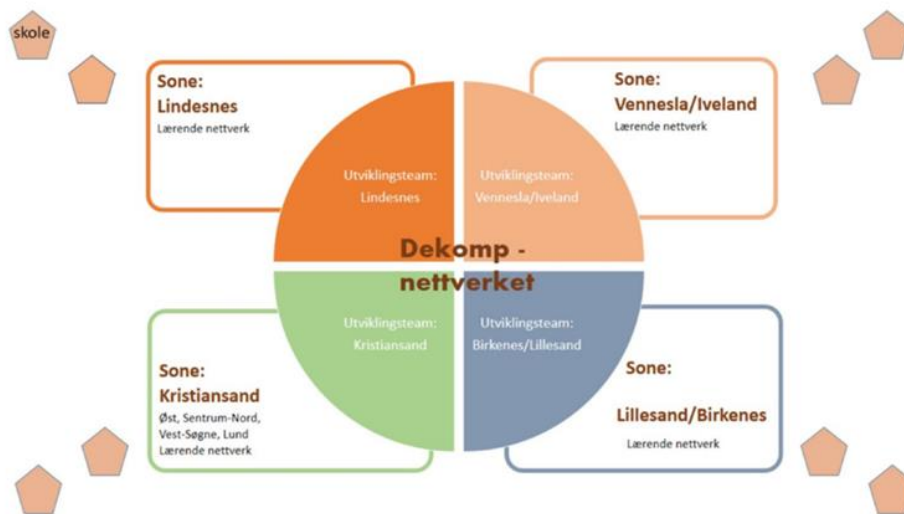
skole

Sone:
Lindesnes
Lærende nettverk

Sone:
Vennesla/Iveland
Lærende nettverk

Utviklingsteam:
Lindesnes

Utviklingsteam:
Vennesla/Iveland

Dekomp -
nettverket

Utviklingsteam:
Kristiansand

Utviklingsteam:
Birkenes/Lillesand

Sone:
Kristiansand
Øst, Sentrum-Nord,
Vest-Søgne, Lund
Lærende nettverk

Sone:
Lillesand/Birkenes
Lærende nettverk